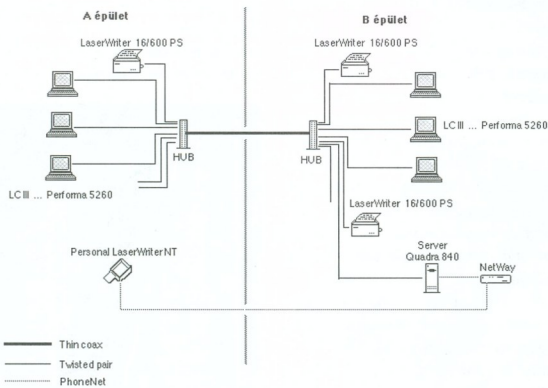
A épület

B épület

LaserWriter 16/600 PS

LaserWriter 16/600 PS

HUB

HUB

LC III ... Performa 5260

LC III ... Performa 5260

LaserWriter 16/600 PS

Personal LaserWriter NT

Server Quadra 840

NetWay

Thin coax

Twisted pair

PhoneNet